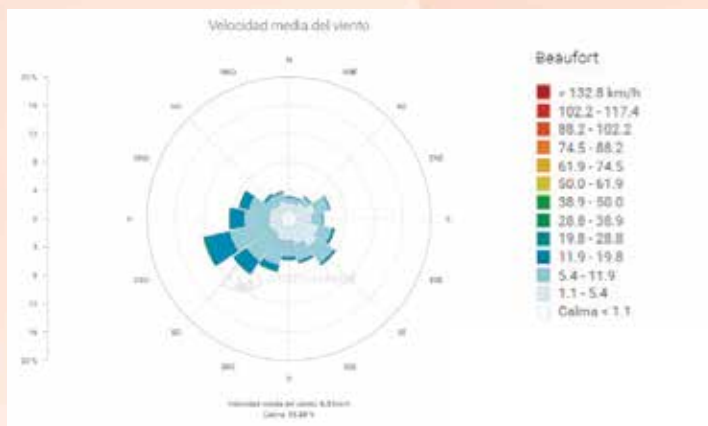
Velocidad media del viento

Beaufort

> 132.8 km/h
102.2 - 117.4
88.2 - 102.2
74.5 - 88.2
61.9 - 74.5
50.0 - 61.9
38.9 - 50.0
28.8 - 38.9
19.8 - 28.8
11.9 - 19.8
5.4 - 11.9
1.1 - 5.4
Calma < 1.1

N
NNE
NE
ENE
E
ESE
SE
SSE
S
SSO
SO
OSO
O
ONO
NO
NNO

Velocidad media del viento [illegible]
Calma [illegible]